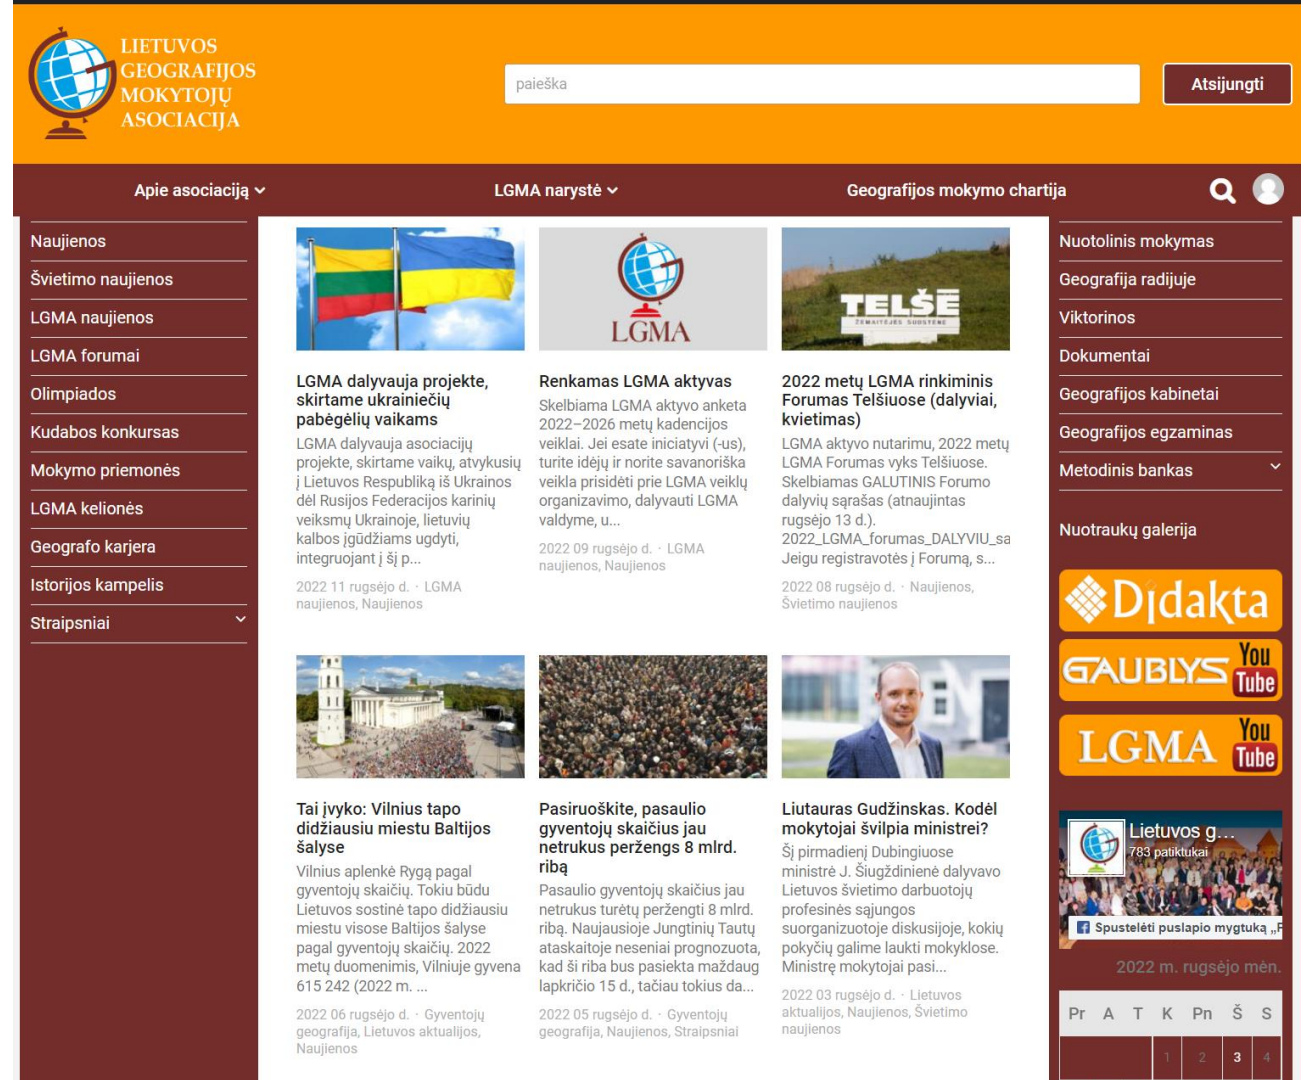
LIETUVOS GEOGRAFIJOS MOKYTOJŲ ASOCIACIJA

paieška

Atsijungti

Apie asociaciją

LGMA narystė

Geografijos mokymo chartija

Naujienos
Švietimo naujienos
LGMA naujienos
LGMA forumai
Olimpiados
Kudabos konkursas
Mokymo priemonės
LGMA kelionės
Geografo karjera
Istorijos kampelis
Straipsniai

LGMA dalyvauja projekte, skirtame ukrainiečių pabėgėlių vaikams
LGMA dalyvauja asociacijų projekte, skirtame vaikų, atvykusių į Lietuvos Respubliką iš Ukrainos dėl Rusijos Federacijos karinių veiksmų Ukrainoje, lietuvių kalbos įgūdžiams ugdyti, integruojant į šį p...
2022 11 rugsėjo d. · LGMA naujienos, Naujienos

LGMA

Renkamas LGMA aktyvas
Skelbiama LGMA aktyvo anketa 2022–2026 metų kadencijos veiklai. Jei esate iniciatyvi (-us), turite idėjų ir norite savanoriška veikla prisidėti prie LGMA veiklų organizavimo, dalyvauti LGMA valdyme, u...
2022 09 rugsėjo d. · LGMA naujienos, Naujienos

TELŠE
ŽEMAITĖJES SUOSTENĖ

2022 metų LGMA rinkiminis Forumas Telšiuose (dalyviai, kvietimas)
LGMA aktyvo nutarimu, 2022 metų LGMA Forumas vyks Telšiuose. Skelbiamas GALUTINIS Forumo dalyvių sąrašas (atnaujintas rugsėjo 13 d.). 2022_LGMA_forumas_DALYVIU_sa Jeigu registravotės į Forumą, s...
2022 08 rugsėjo d. · Naujienos, Švietimo naujienos

Tai įvyko: Vilnius tapo didžiausiu miestu Baltijos šalyse
Vilnius aplenkė Rygą pagal gyventojų skaičių. Tokiu būdu Lietuvos sostinė tapo didžiausiu miestu visose Baltijos šalyse pagal gyventojų skaičių. 2022 metų duomenimis, Vilniuje gyvena 615 242 (2022 m. ...
2022 06 rugsėjo d. · Gyventojų geografija, Lietuvos aktualijos, Naujienos

Pasiruoškite, pasaulio gyventojų skaičius jau netrukus peržengs 8 mlrd. ribą
Pasaulio gyventojų skaičius jau netrukus turėtų peržengti 8 mlrd. ribą. Naujausioje Jungtinių Tautų ataskaitoje neseniai prognozuota, kad ši riba bus pasiekta maždaug lapkričio 15 d., tačiau tokius da...
2022 05 rugsėjo d. · Gyventojų geografija, Naujienos, Straipsniai

Liutauras Gudžinskas. Kodėl mokytojai švilpia ministrei?
Šį pirmadienį Dubingiuose ministrė J. Šiugždinienė dalyvavo Lietuvos švietimo darbuotojų profesinės sąjungos suorganizuotoje diskusijoje, kokių pokyčių galime laukti mokyklose. Ministrę mokytojai pasi...
2022 03 rugsėjo d. · Lietuvos aktualijos, Naujienos, Švietimo naujienos

Nuotolinis mokymas
Geografija radijuje
Viktorinos
Dokumentai
Geografijos kabinetai
Geografijos egzaminas
Metodinis bankas

Nuotraukų galerija

Didakta
GAUBLYS You Tube
LGMA You Tube

Lietuvos g...
783 patiktukai
Spustelėti puslapio mygtuką „F

2022 m. rugsėjo mėn.

| Pr | A | T | K | Pn | Š | S |
|---|---|---|---|---|---|---|
| | | | 1 | 2 | 3 | 4 |